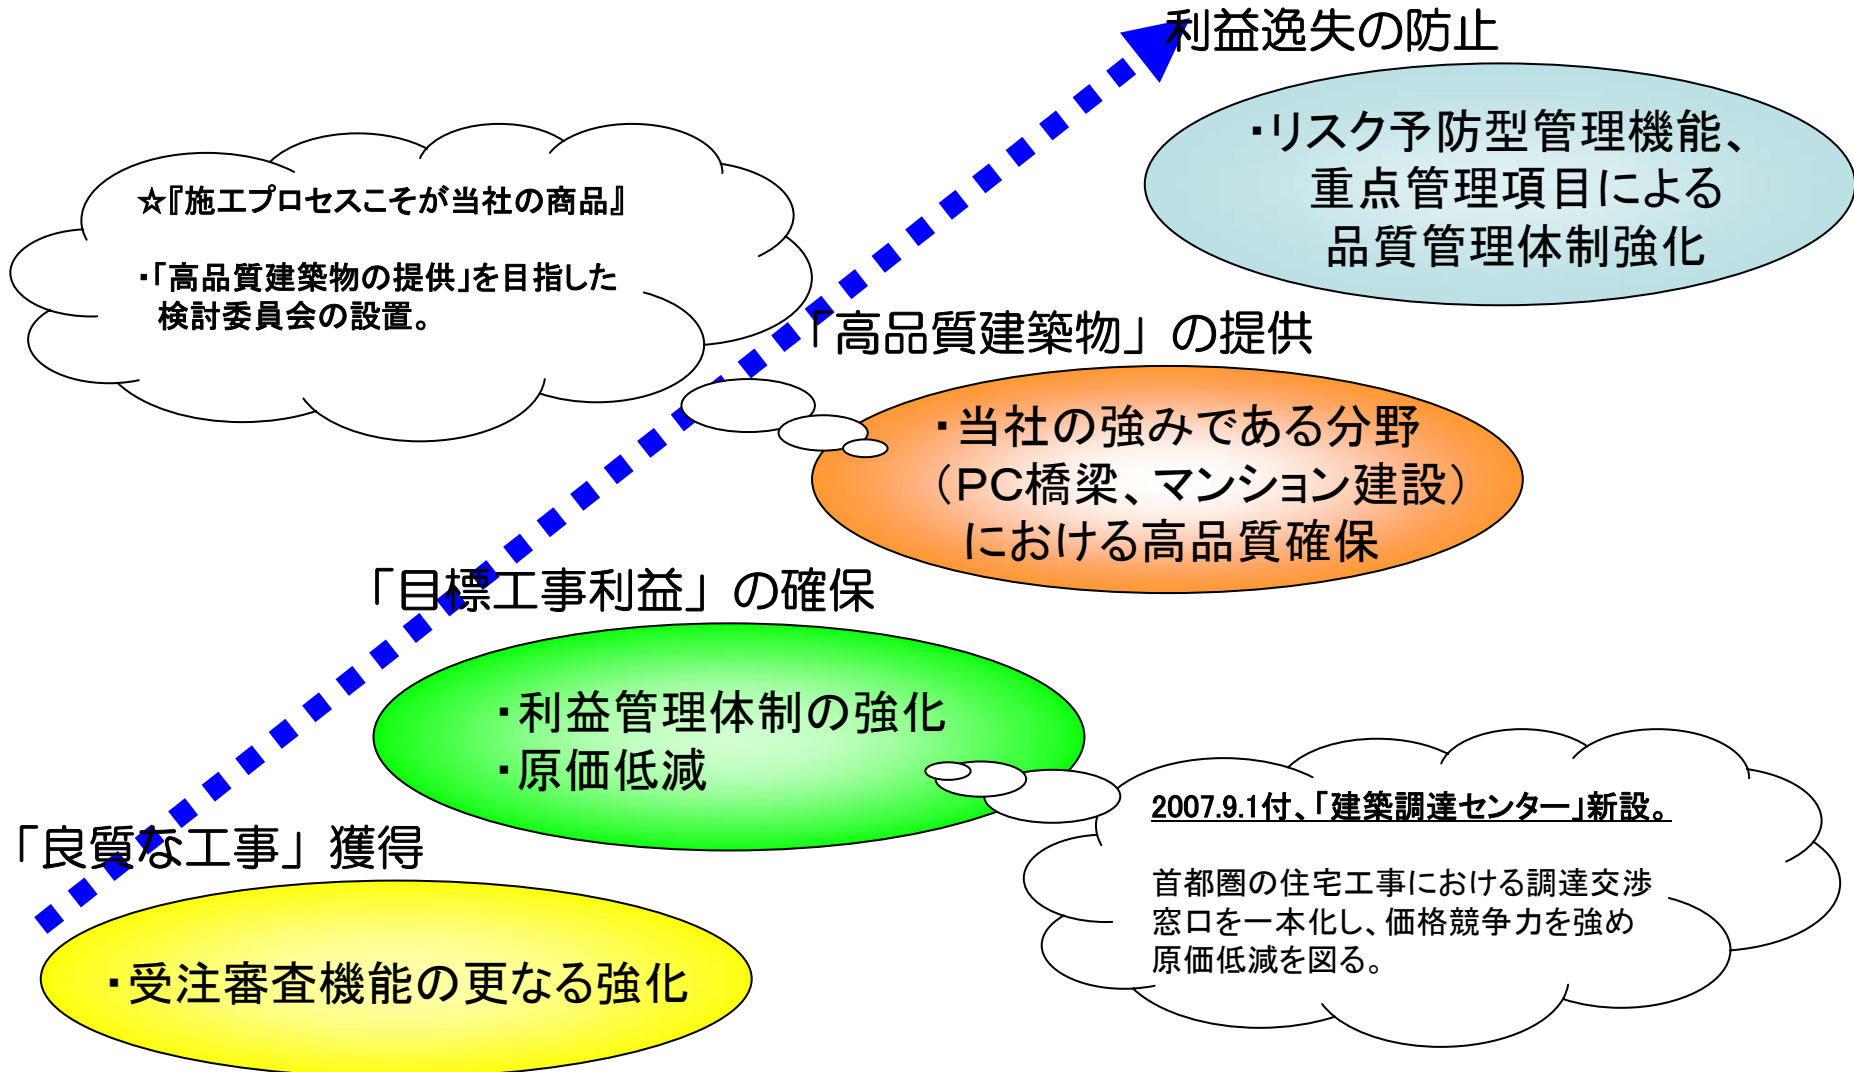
利益逸失の防止

・リスク予防型管理機能、重点管理項目による品質管理体制強化

☆『施工プロセスこそが当社の商品』

・「高品質建築物の提供」を目指した検討委員会の設置。

「高品質建築物」の提供

・当社の強みである分野（PC橋梁、マンション建設）における高品質確保

「目標工事利益」の確保

・利益管理体制の強化
・原価低減

2007.9.1付、「建築調達センター」新設。

首都圏の住宅工事における調達交渉窓口を一本化し、価格競争力を強め原価低減を図る。

「良質な工事」獲得

・受注審査機能の更なる強化